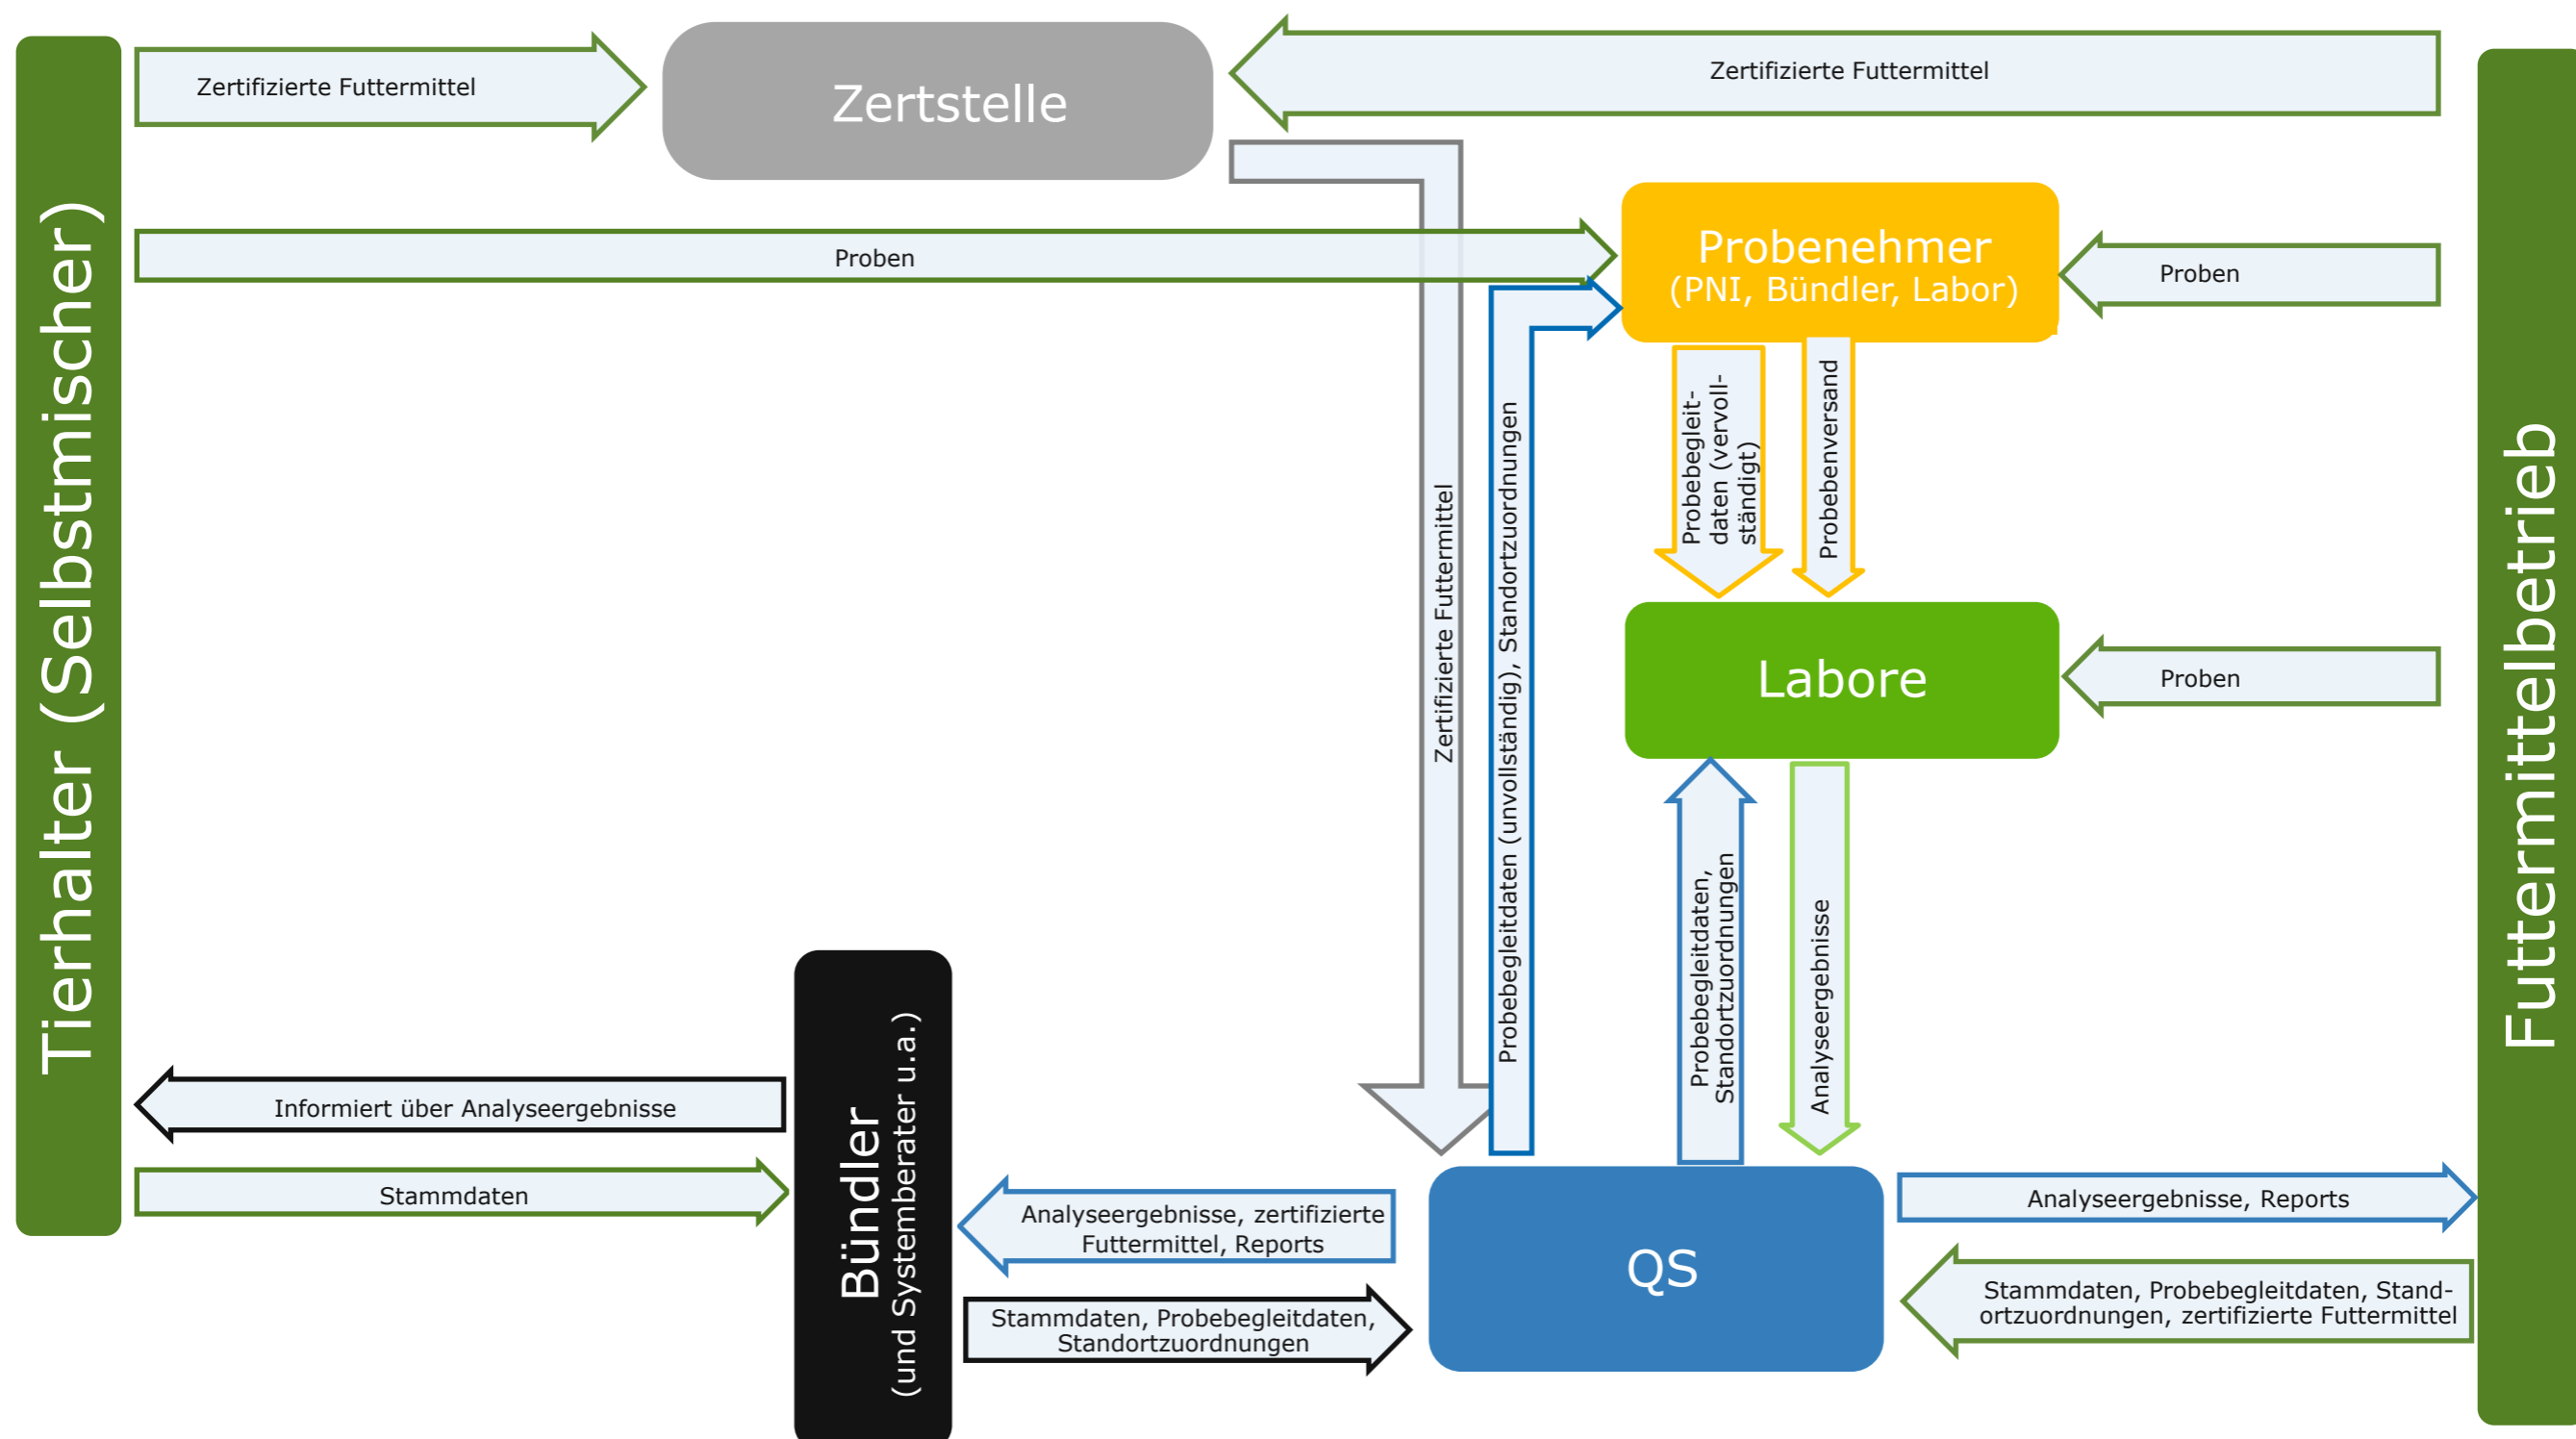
Tierhalter (Selbstmischer)

Zertifizierte Futtermittel

Zertstelle

Zertifizierte Futtermittel

Futtermittelbetrieb

Proben

Probenehmer
(PNI, Bündler, Labor)

Proben

Zertifizierte Futtermittel

Probebegleitdaten (unvollständig), Standortzuordnungen

Probebegleitdaten (vervollständigt)

Probenversand

Labore

Proben

Probebegleitdaten, Standortzuordnungen

Analyseergebnisse

Bündler
(und Systemberater u.a.)

Informiert über Analyseergebnisse

Stammdaten

Analyseergebnisse, zertifizierte Futtermittel, Reports

Stammdaten, Probebegleitdaten, Standortzuordnungen

QS

Analyseergebnisse, Reports

Stammdaten, Probebegleitdaten, Standortzuordnungen, zertifizierte Futtermittel